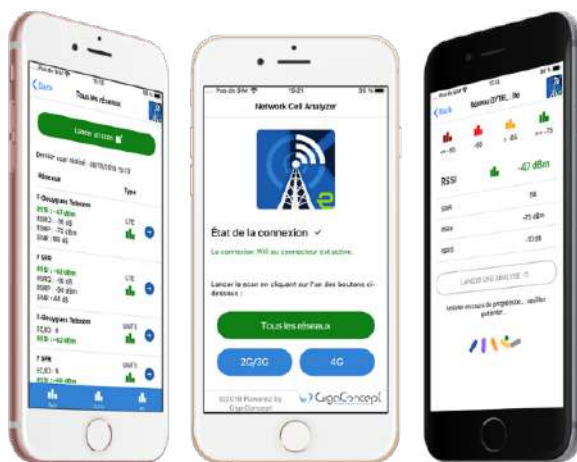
Back

Tous les réseaux

Lancer un scan

Dernier scan réalisé : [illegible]

Réseaux

Type

Bouygues Telecom

LTE

SFR

LTE

Bouygues Telecom

UMTS

SFR

UMTS

Pas de SIM

15:21

Network Cell Analyzer

État de la connexion ✓

La connexion Wifi au connecteur est active.

Lancer le scan en cliquant sur l'un des boutons ci-dessous :

Tous les réseaux

2G/3G

4G

©2018 Powered by GigaConcept

GigaConcept

Back

RSSI

-47 dBm

LANCER UNE ANALYSE

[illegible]